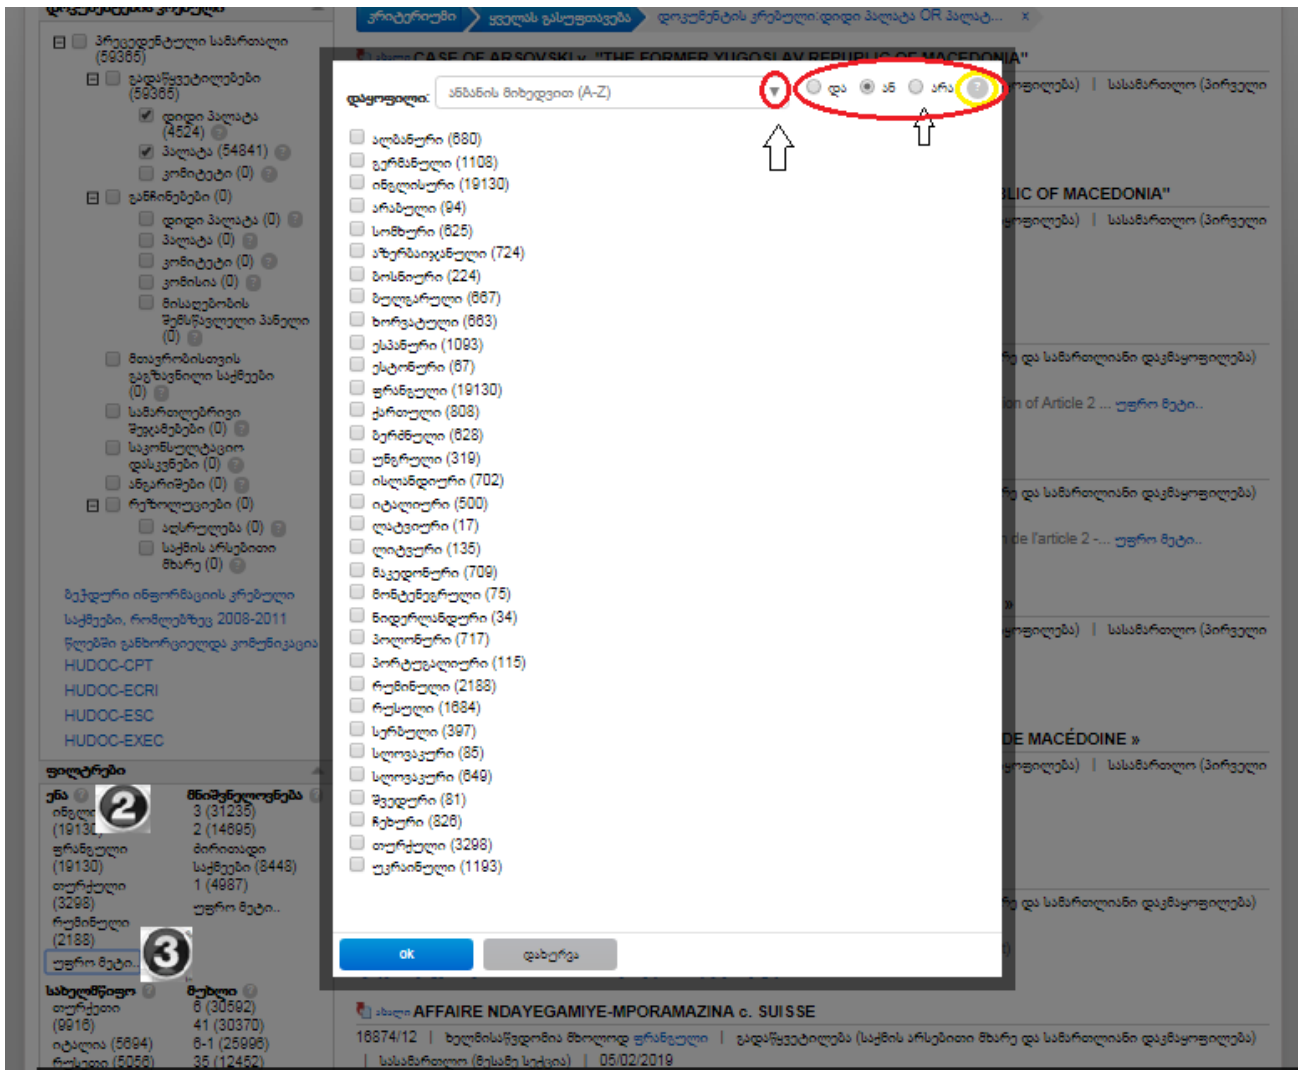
კრიტერიუმები ყველას გასუფთავება დოკუმენტის კრებული:დიდი პალატა OR პალატ... ×

CASE OF ARSOVSKI v. "THE FORMER YUGOSLAV REPUBLIC OF MACEDONIA"

დაყოფილი: ანბანის მიხედვით (A-Z) და ან არა

ალბანური (680)
გერმანული (1108)
ინგლისური (19130)
არაბული (94)
სომხური (625)
აზერბაიჯანული (724)
ბოსნიური (224)
ბულგარული (667)
ხორვატული (663)
ესპანური (1093)
ესტონური (67)
ფრანგული (19130)
ქართული (808)
ბერძნული (628)
უნგრული (319)
ისლანდიური (702)
იტალიური (500)
ლატვიური (17)
ლიტვური (135)
მაკედონური (709)
მონტენეგრული (75)
ნიდერლანდური (34)
პოლონური (717)
პორტუგალიური (115)
რუმინული (2188)
რუსული (1684)
სერბული (397)
სლოვაკური (85)
სლოვაკური (649)
შვედური (81)
ჩეხური (826)
თურქული (3298)
უკრაინული (1193)

ok
გაუქმება

დოკუმენტის კოლექცია
კრებული გადაწყვეტილება დიდი პალატა პალატა კომიტეტი
HUDOC-CPT
HUDOC-ECRI
HUDOC-ESC
HUDOC-EXEC

ფილტრები
ენა
ინგლისური (19130)
ფრანგული (19130)
თურქული (3298)
რუმინული (2188)
უფრო მეტი..

მნიშვნელოვნება
3 (31236)
2 (14695)
1 (4987)
უფრო მეტი..

სახელმწიფო
თურქეთი (9916)
იტალია (5694)

მუხლი
6 (30592)
41 (30370)
6-1 (25996)
35 (12452)

LIC OF MACEDONIA"
DE MACÉDOINE »
n of Article 2 ... უფრო მეტი..
de l'article 2 -... უფრო მეტი..

AFFAIRE NDAYEGAMIYE-MPORAMAZINA c. SUISSE
16874/12 | ხელმისაწვდომია მხოლოდ ფრანგული | გადაწყვეტილება | 05/02/2019